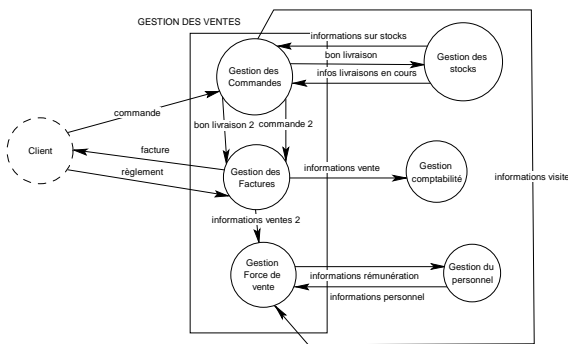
GESTION DES VENTES

informations sur stocks

bon livraison

infos livraisons en cours

Gestion des Commandes

Gestion des stocks

commande

Client

bon livraison 2

commande 2

facture

règlement

Gestion des Factures

informations vente

Gestion comptabilité

informations visite

informations ventes 2

Gestion Force de vente

informations rémunération

Gestion du personnel

informations personnel